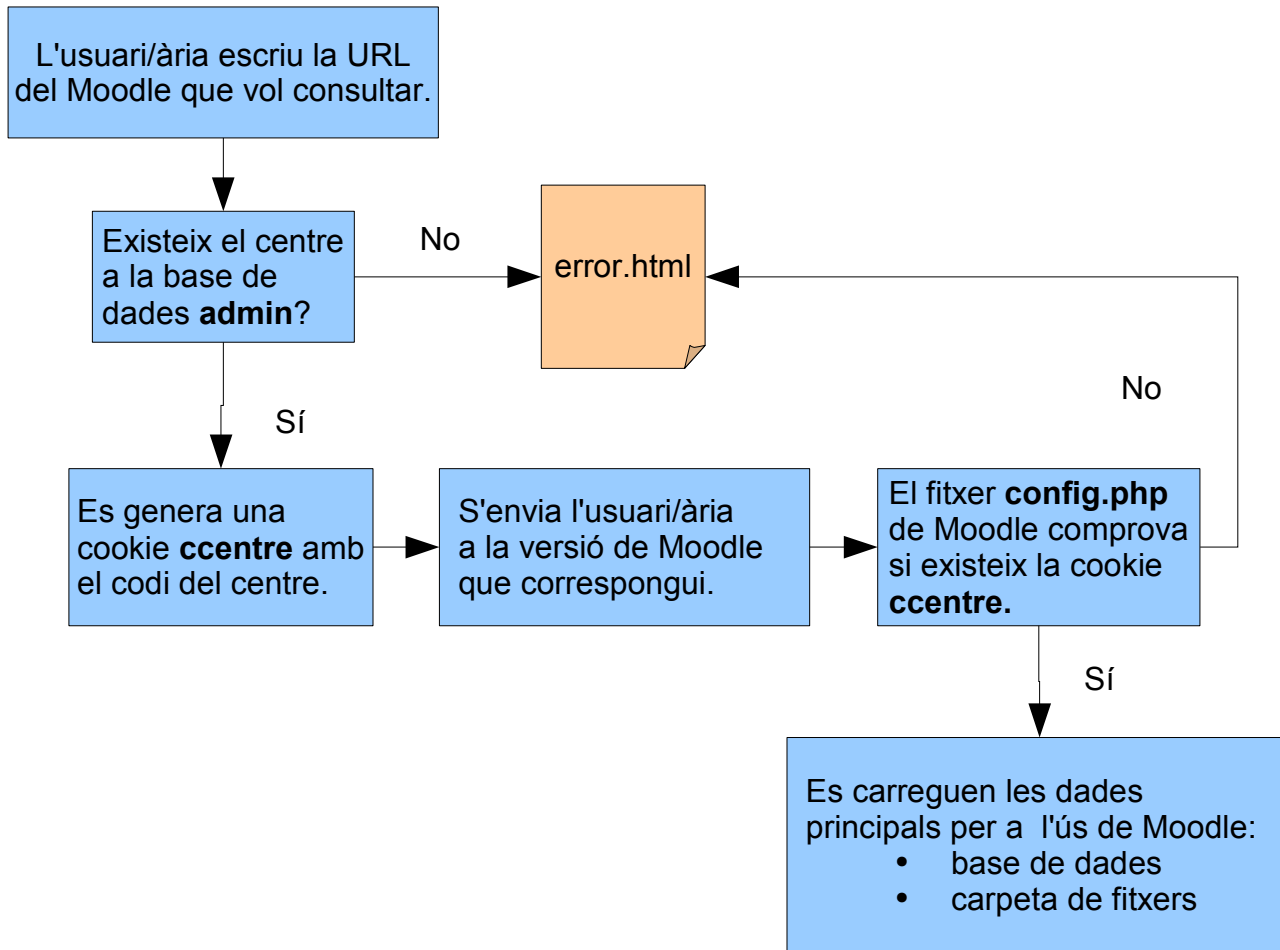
L'usuari/ària escriu la URL del Moodle que vol consultar.

Existeix el centre a la base de dades admin?

No

error.html

Sí

No

Es genera una cookie ccentre amb el codi del centre.

S'envia l'usuari/ària a la versió de Moodle que correspongui.

El fitxer config.php de Moodle comprova si existeix la cookie ccentre.

Sí

Es carreguen les dades principals per a l'ús de Moodle:
- base de dades
- carpeta de fitxers